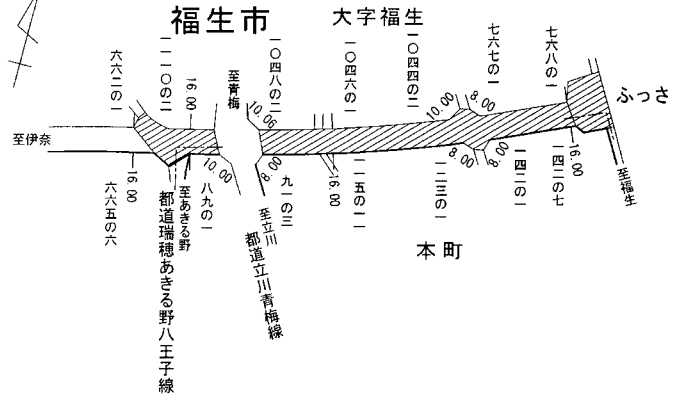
福生市

大字福生

六六二の一

一一一〇の二

16.00

至青梅

一〇四八の二

一〇四六の一

一〇四四の二

七六七の一

七六八の一

ふっさ

至伊奈

10.06

10.00

8.00

16.00

六六五の六

至あきる野

都道瑞穂あきる野八王子線

八九の一

10.00

8.00

九一の三

至立川

都道立川青梅線

一五の一

16.00

8.00

一三の一

8.00

一四二の一

一四二の七

16.00

至福生

本町